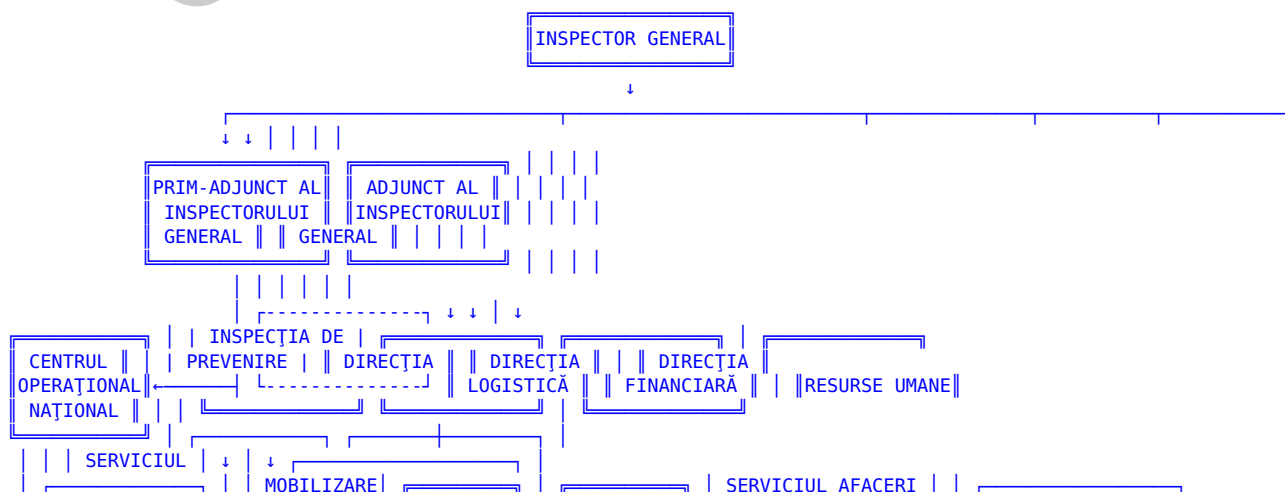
INSPECTOR GENERAL

PRIM-ADJUNCT AL INSPECTORULUI GENERAL

ADJUNCT AL INSPECTORULUI GENERAL

CENTRUL OPERAŢIONAL NAŢIONAL

INSPECŢIA DE PREVENIRE

DIRECŢIA

DIRECŢIA LOGISTICĂ

DIRECŢIA FINANCIARĂ

DIRECŢIA RESURSE UMANE

SERVICIUL

MOBILIZARE

SERVICIUL AFACERI